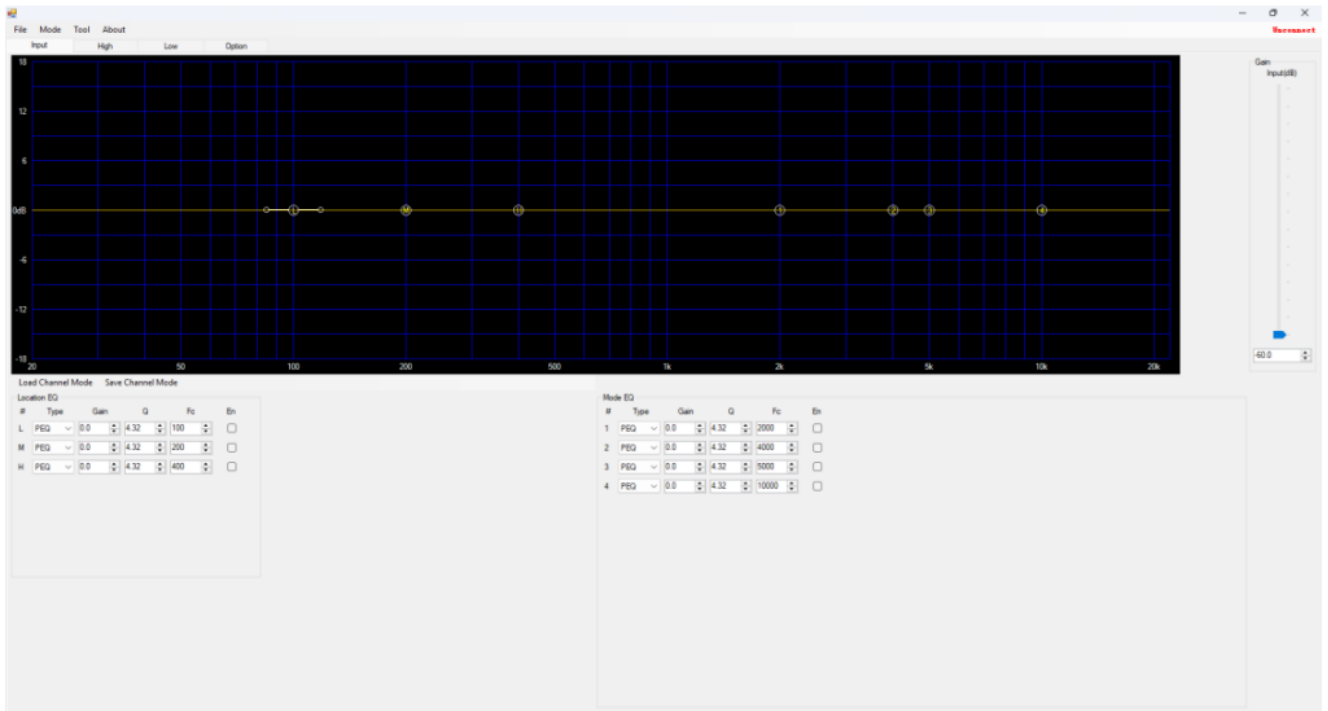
File Mode Tool About

Unconnect

Input High Low Option

18
12
6
0dB
-6
-12
-18

20 50 100 200 500 1k 2k 5k 10k 20k

L M H 1 2 3 4

Gain
Input(dB)

-60.0

Load Channel Mode Save Channel Mode

Location EQ

| # | Type | Gain | Q | Fc | En |
|---|---|---|---|---|---|
| L | PEQ | 0.0 | 4.32 | 100 | |
| M | PEQ | 0.0 | 4.32 | 200 | |
| H | PEQ | 0.0 | 4.32 | 400 | |

Mode EQ

| # | Type | Gain | Q | Fc | En |
|---|---|---|---|---|---|
| 1 | PEQ | 0.0 | 4.32 | 2000 | |
| 2 | PEQ | 0.0 | 4.32 | 4000 | |
| 3 | PEQ | 0.0 | 4.32 | 5000 | |
| 4 | PEQ | 0.0 | 4.32 | 10000 | |